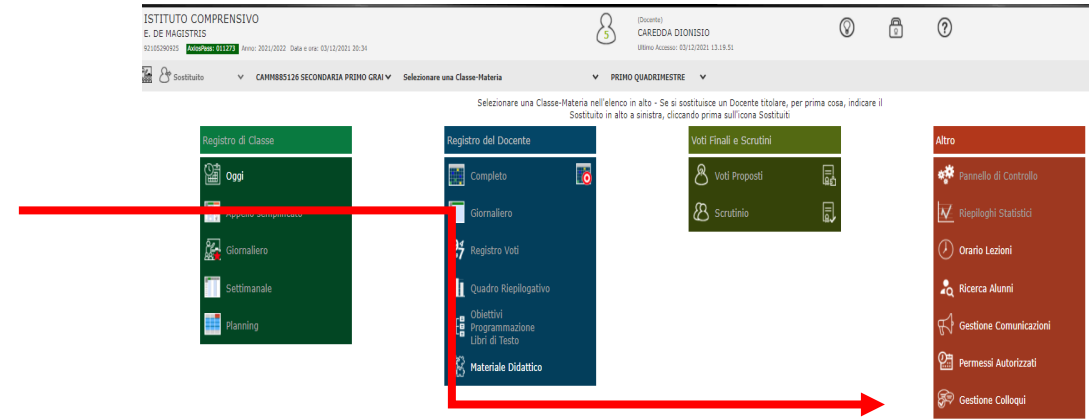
ISTITUTO COMPRENSIVO
E. DE MAGISTRIS
92105290925 AxiosPass: 011273 Anno: 2021/2022 Data e ora: 03/12/2021 20:34

5

(Docente)
CAREDDA DIONISIO
Ultimo Accesso: 03/12/2021 13:19:51

0

Sostituito CAMM885126 SECONDARIA PRIMO GRAI Selezionare una Classe-Materia PRIMO QUADRIMESTRE

Selezionare una Classe-Materia nell'elenco in alto - Se si sostituisce un Docente titolare, per prima cosa, indicare il Sostituito in alto a sinistra, cliccando prima sull'icona Sostituiti

Registro di Classe
Oggi
Appello Semplificato
Giornaliero
Settimanale
Planning

Registro del Docente
Completo
Giornaliero
Registro Voti
Quadro Riepilogativo
Obiettivi Programmazione Libri di Testo
Materiale Didattico

Voti Finali e Scrutini
Voti Proposti
Scrutinio

Altro
Pannello di Controllo
Riepiloghi Statistici
Orario Lezioni
Ricerca Alunni
Gestione Comunicazioni
Permessi Autorizzati
Gestione Colloqui